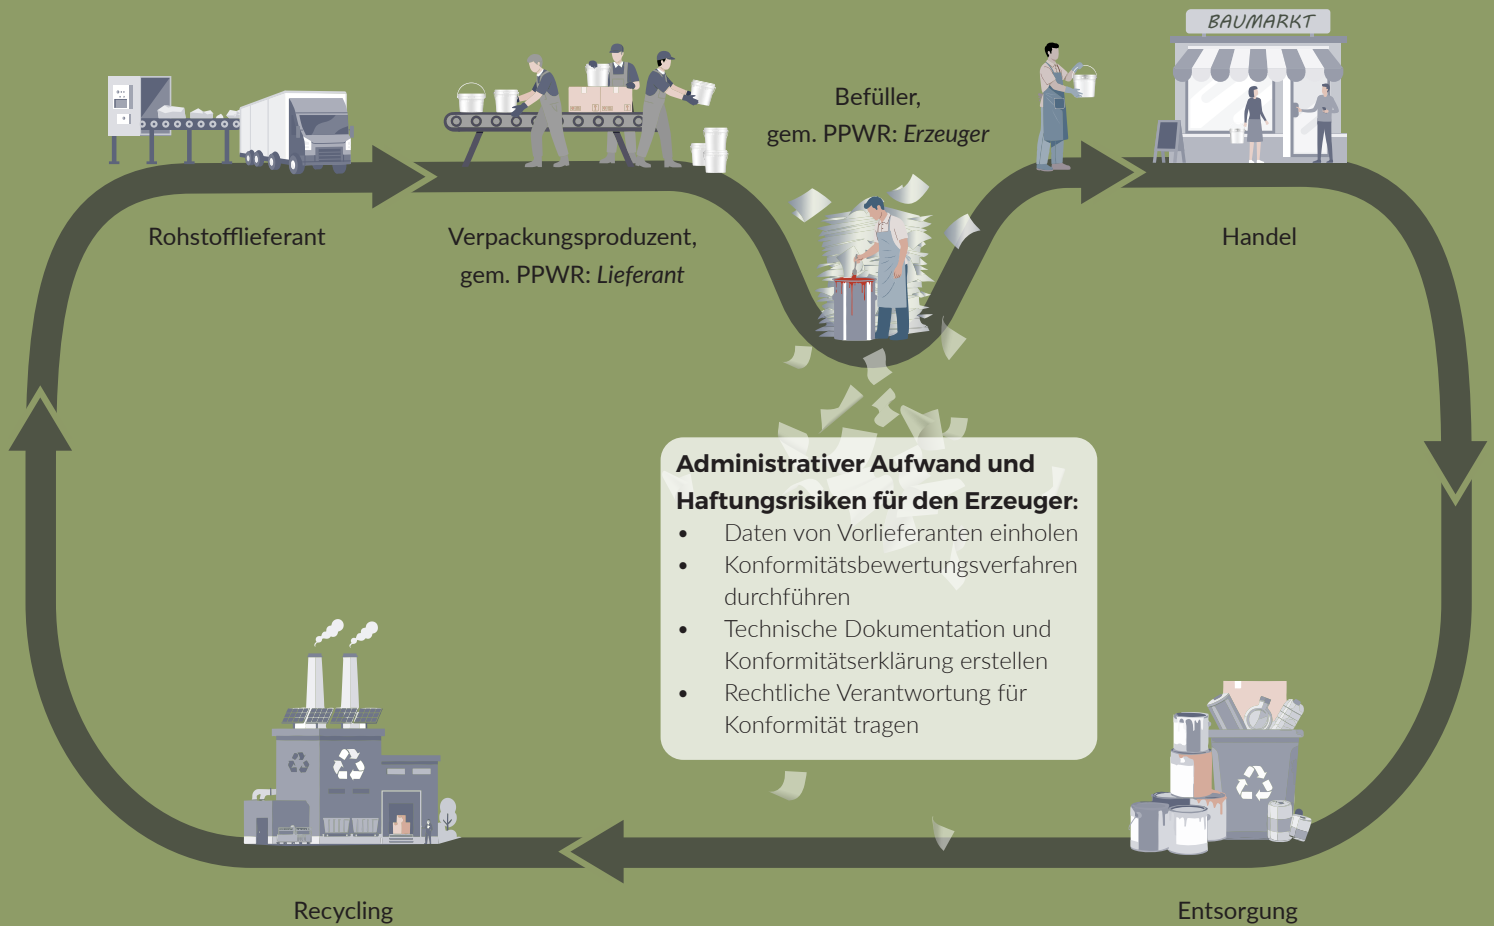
BAUMARKT

Befüller,
gem. PPWR: *Erzeuger*

Rohstofflieferant

Verpackungsproduzent,
gem. PPWR: *Lieferant*

Handel

**Administrativer Aufwand und Haftungsrisiken für den Erzeuger:**
- Daten von Vorlieferanten einholen
- Konformitätsbewertungsverfahren durchführen
- Technische Dokumentation und Konformitätserklärung erstellen
- Rechtliche Verantwortung für Konformität tragen

Recycling

Entsorgung